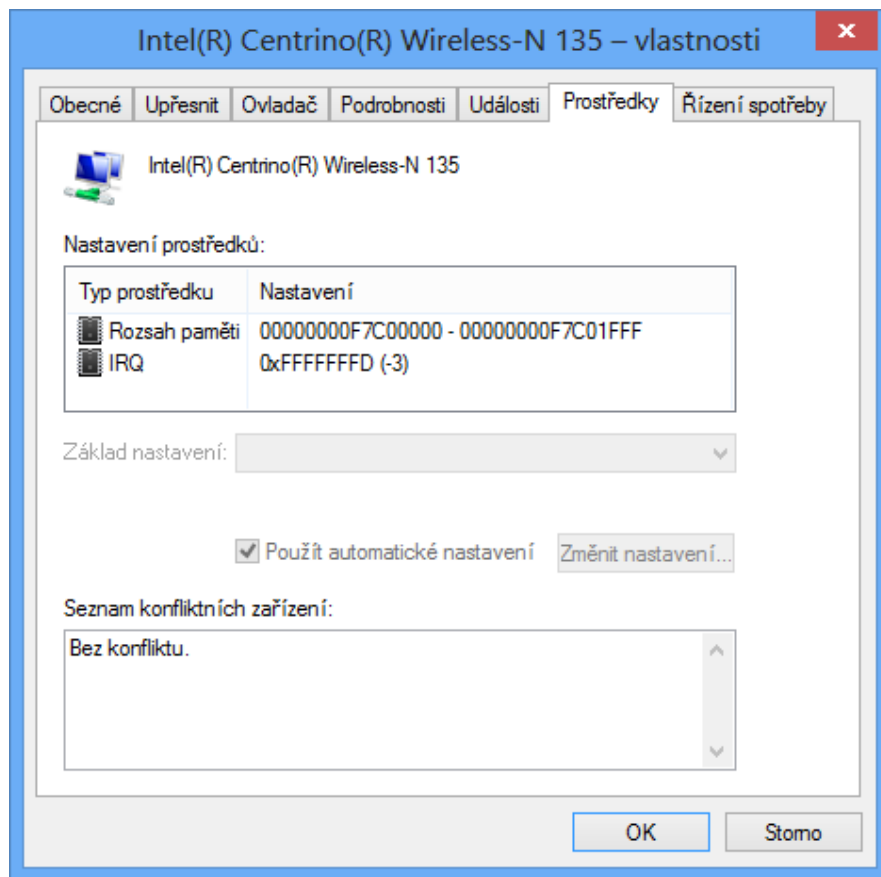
Intel(R) Centrino(R) Wireless-N 135 – vlastnosti

Obecné | Upřesnit | Ovladač | Podrobnosti | Události | Prostředky | Řízení spotřeby

Intel(R) Centrino(R) Wireless-N 135

Nastavení prostředků:

| Typ prostředku | Nastavení |
|---|---|
| Rozsah paměti | 00000000F7C00000 - 00000000F7C01FFF |
| IRQ | 0xFFFFFFFD (-3) |

Základ nastavení:

Použít automatické nastavení

Změnit nastavení...

Seznam konfliktních zařízení:

Bez konfliktu.

OK

Storno